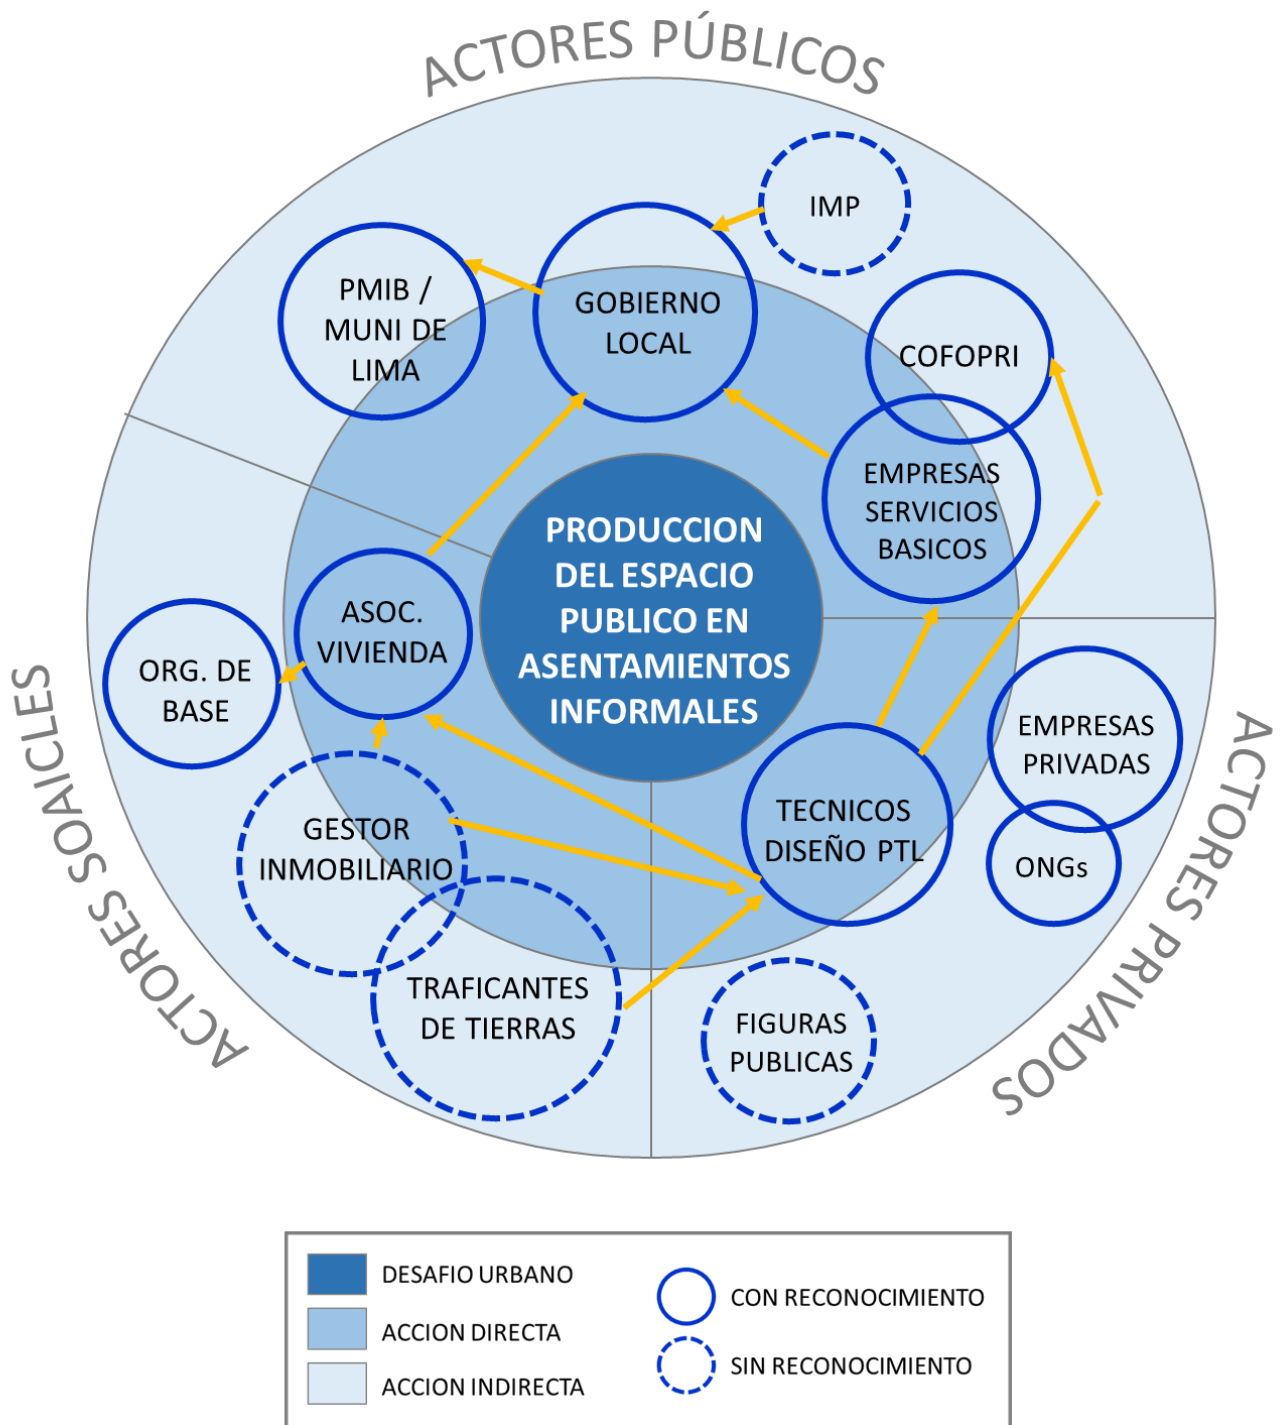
ACTORES PÚBLICOS

IMP

PMIB / MUNI DE LIMA

GOBIERNO LOCAL

COFOPRI

EMPRESAS SERVICIOS BASICOS

PRODUCCION DEL ESPACIO PUBLICO EN ASENTAMIENTOS INFORMALES

ASOC. VIVIENDA

ORG. DE BASE

ACTORES SOAICLES

GESTOR INMOBILIARIO

TRAFICANTES DE TIERRAS

TECNICOS DISEÑO PTL

EMPRESAS PRIVADAS

ONGs

FIGURAS PUBLICAS

ACTORES PRIVADOS

DESAFIO URBANO
ACCION DIRECTA
ACCION INDIRECTA
CON RECONOCIMIENTO
SIN RECONOCIMIENTO